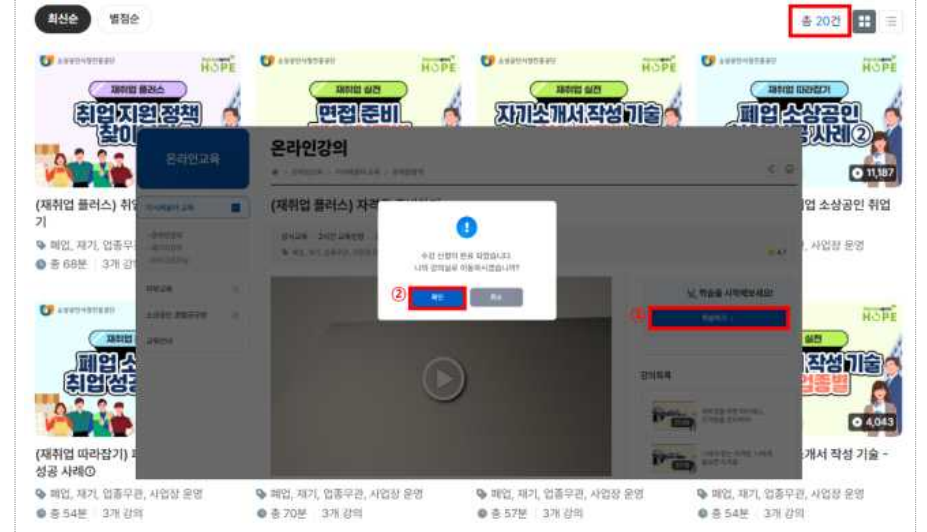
최신순 별점순

총 20건

소상공인시장진흥공단 HOPE

재취업 플러스
취업 지원 정책 찾이

재취업 실전
면접 준비

재취업 실전
자기소개서 작성 기술

재취업 따라잡기
폐업 소상공인 사례②

11,187

(재취업 플러스) 취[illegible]
기

폐업, 재기, 업종무관

총 68분 | 3개 강의

업 소상공인 취업

, 사업장 운영

온라인교육

온라인강의

(재취업 플러스) 자격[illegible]

수강 신청이 완료 되었습니다.
나의 강의실로 이동하시겠습니까?

②
확인 취소

님, 학습을 시작해보세요!

①
학습하기

강의목록

재취업 따라잡기
폐업 소
취업 성공

재취업 실전
작성 기술
업종별

4,043

(재취업 따라잡기) 폐
성공 사례①

개서 작성 기술 -

폐업, 재기, 업종무관, 사업장 운영

총 54분 | 3개 강의

폐업, 재기, 업종무관, 사업장 운영

총 70분 | 3개 강의

폐업, 재기, 업종무관, 사업장 운영

총 57분 | 3개 강의

폐업, 재기, 업종무관, 사업장 운영

총 54분 | 3개 강의